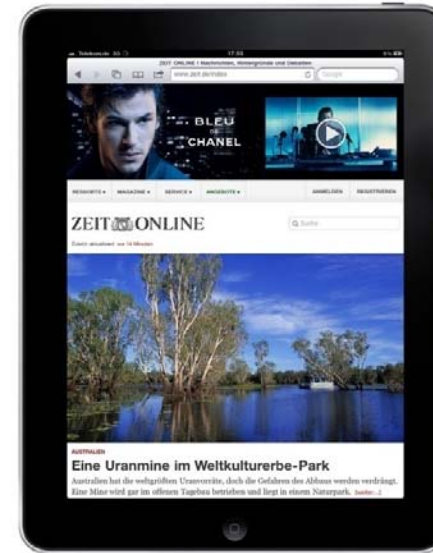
Telekom.de 3G 17:55 81%

ZEIT ONLINE | Nachrichten, Hintergründe und Debatten

www.zeit.de/index

Google

BLEU DE CHANEL

RESSORTS ▾ MAGAZINE ▾ SERVICE ▾ ANGEBOTE ▾ ANMELDEN REGISTRIEREN

ZEIT ONLINE

Suche

Zuletzt aktualisiert: vor 14 Minuten

AUSTRALIEN

Eine Uranmine im Weltkulturerbe-Park

Australien hat die weltgrößten Uranvorräte, doch die Gefahren des Abbaus werden verdrängt. Eine Mine wird gar im offenen Tagebau betrieben und liegt in einem Naturpark. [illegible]